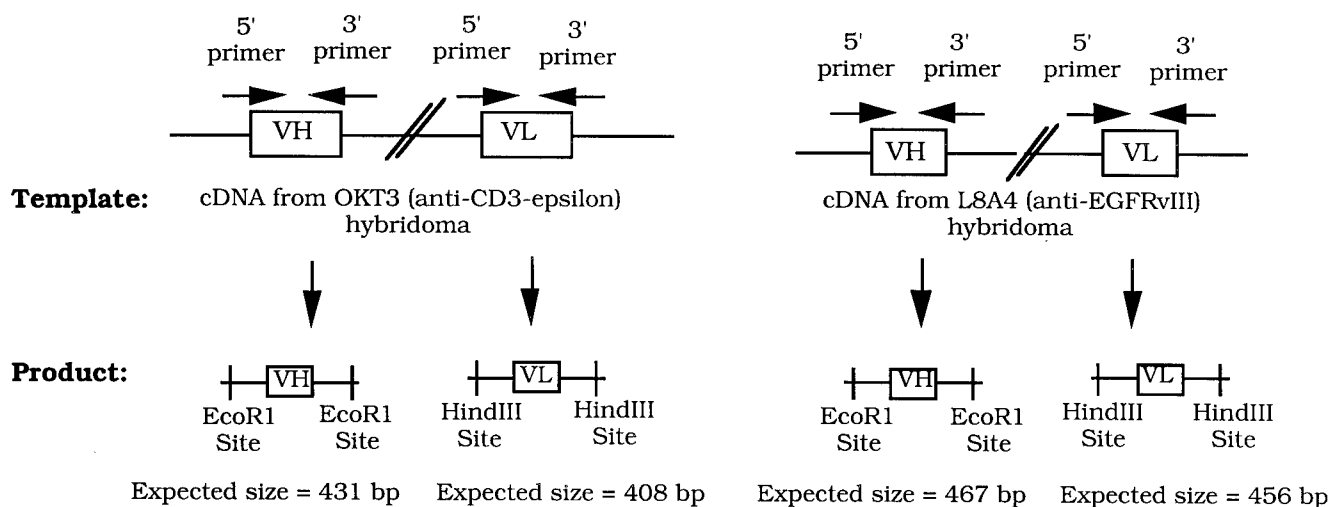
5' primer 3' primer 5' primer 3' primer

VH VL

Template: cDNA from OKT3 (anti-CD3-epsilon) hybridoma

Product: VH EcoR1 Site EcoR1 Site

VL HindIII Site HindIII Site

Expected size = 431 bp Expected size = 408 bp

5' primer 3' primer 5' primer 3' primer

VH VL

cDNA from L8A4 (anti-EGFRvIII) hybridoma

VH EcoR1 Site EcoR1 Site

VL HindIII Site HindIII Site

Expected size = 467 bp Expected size = 456 bp